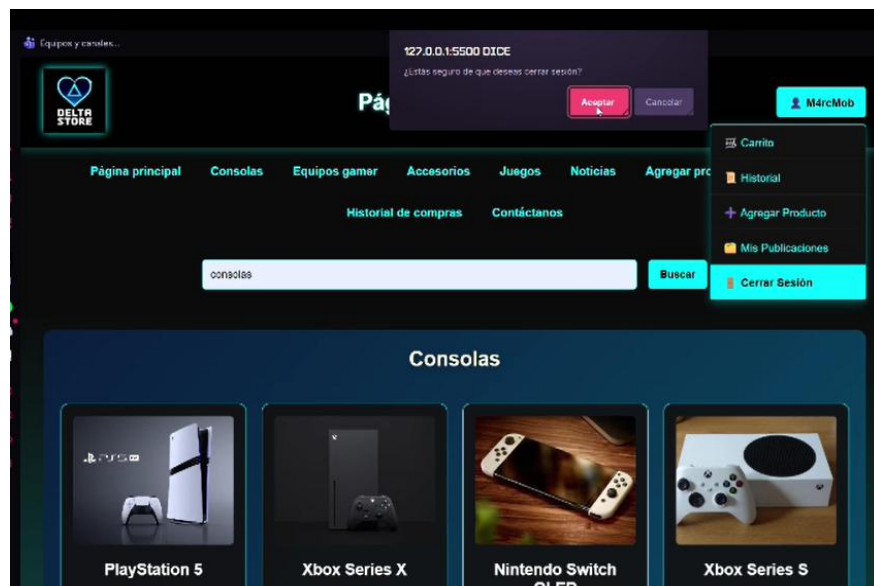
Equipos y canales...

127.0.0.1:5500 DICE
¿Estás seguro de que deseas cerrar sesión?
Aceptar
Cancelar

DELTA STORE

Pág

M4rcMob

Carrito
Historial
Agregar Producto
Mis Publicaciones
Cerrar Sesión

Página principal
Consolas
Equipos gamer
Accesorios
Juegos
Noticias
Agregar pro

Historial de compras
Contáctanos

consolas
Buscar

Consolas

PS5

PlayStation 5
Xbox Series X
Nintendo Switch OLED
Xbox Series S